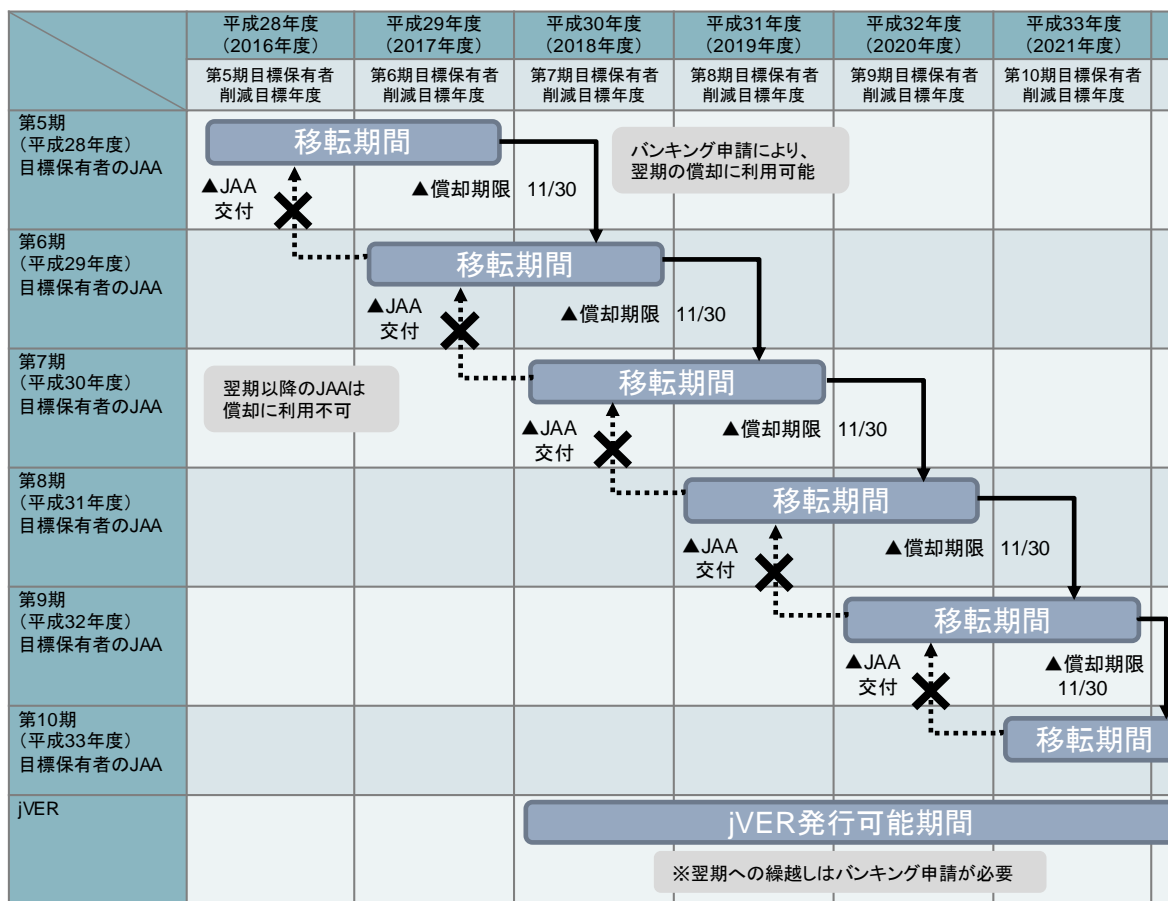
| | 平成28年度（2016年度） | 平成29年度（2017年度） | 平成30年度（2018年度） | 平成31年度（2019年度） | 平成32年度（2020年度） | 平成33年度（2021年度） |
|---|---|---|---|---|---|---|
| | 第5期目標保有者削減目標年度 | 第6期目標保有者削減目標年度 | 第7期目標保有者削減目標年度 | 第8期目標保有者削減目標年度 | 第9期目標保有者削減目標年度 | 第10期目標保有者削減目標年度 |
| 第5期（平成28年度）目標保有者のJAA | | | | | | |
| 第6期（平成29年度）目標保有者のJAA | | | | | | |
| 第7期（平成30年度）目標保有者のJAA | | | | | | |
| 第8期（平成31年度）目標保有者のJAA | | | | | | |
| 第9期（平成32年度）目標保有者のJAA | | | | | | |
| 第10期（平成33年度）目標保有者のJAA | | | | | | |
| jVER | | | | | | |

移転期間
▲JAA 交付
▲償却期限 11/30
バンキング申請により、翌期の償却に利用可能

移転期間
▲JAA 交付
▲償却期限 11/30

翌期以降のJAAは償却に利用不可

移転期間
▲JAA 交付
▲償却期限 11/30

移転期間
▲JAA 交付
▲償却期限 11/30

移転期間
▲JAA 交付
▲償却期限 11/30

移転期間

jVER発行可能期間
※翌期への繰越しはバンキング申請が必要